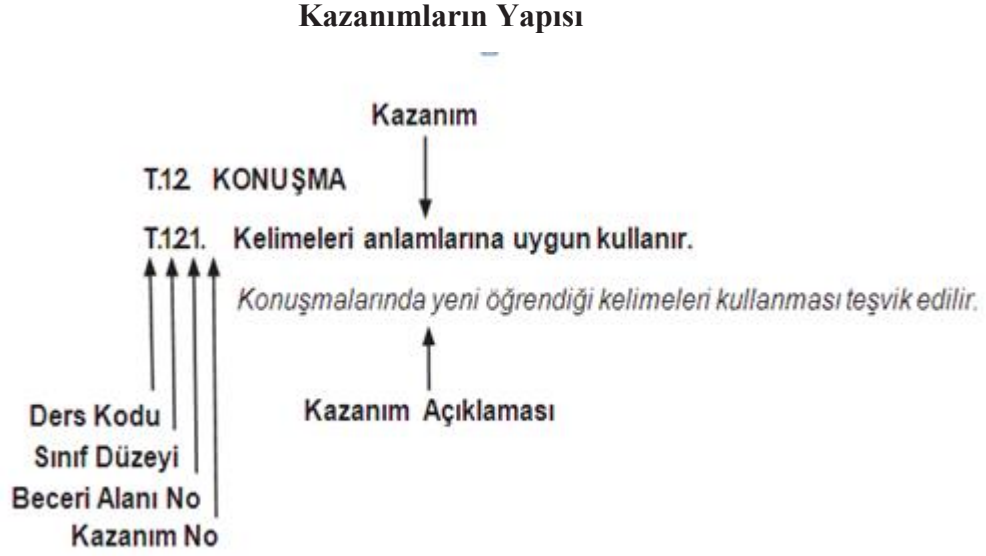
Kazanımların Yapısı

Kazanım

T.1.2. KONUŞMA

T.1.2.1. Kelimeleri anlamlarına uygun kullanır.

Konuşmalarında yeni öğrendiği kelimeleri kullanması teşvik edilir.

Kazanım Açıklaması

Ders Kodu
Sınıf Düzeyi
Beceri Alanı No
Kazanım No